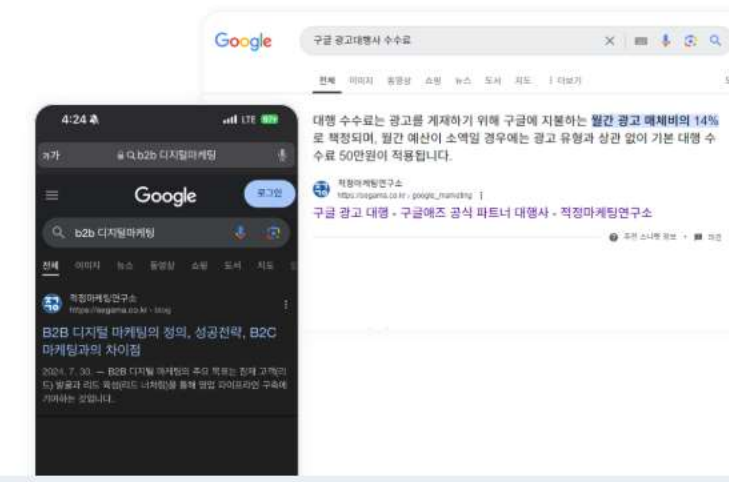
Google

구글 광고대행사 수수료

전체 이미지 동영상 쇼핑 뉴스 도서 지도 더보기

대행 수수료는 광고를 게재하기 위해 구글에 지불하는 월간 광고 매체비의 14%로 책정되며, 월간 예산이 소액일 경우에는 광고 유형과 상관 없이 기본 대행 수수료 50만원이 적용됩니다.

적정마케팅연구소
https://sogama.co.kr › google_marketing

구글 광고 대행 - 구글애즈 공식 파트너 대행사 - 적정마케팅연구소

4:24
LTE

가가 b2b 디지털마케팅

Google
로그인

b2b 디지털마케팅

전체 이미지 뉴스 동영상 쇼핑 도서 지도

적정마케팅연구소
https://sogama.co.kr › blog

B2B 디지털 마케팅의 정의, 성공전략, B2C 마케팅과의 차이점

2024. 7. 30. — B2B 디지털 마케팅의 주요 목표는 잠재 고객(리드) 발굴과 리드 육성(리드 너처링)을 통해 영업 파이프라인 구축에 기여하는 것입니다.